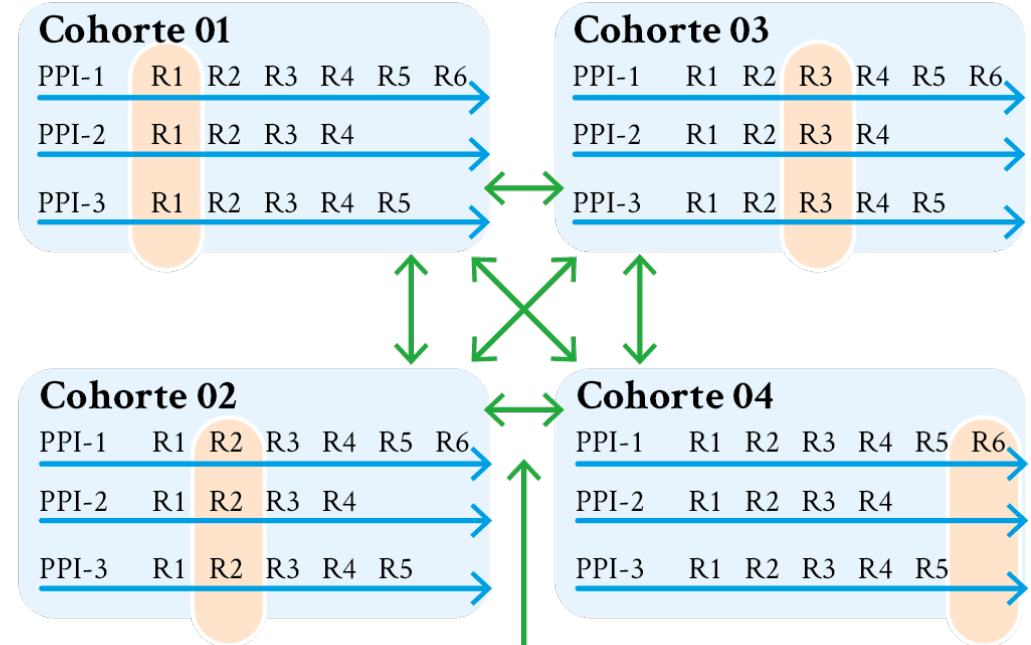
Cohorte 01
PPI-1 R1 R2 R3 R4 R5 R6
PPI-2 R1 R2 R3 R4
PPI-3 R1 R2 R3 R4 R5

Cohorte 03
PPI-1 R1 R2 R3 R4 R5 R6
PPI-2 R1 R2 R3 R4
PPI-3 R1 R2 R3 R4 R5

Cohorte 02
PPI-1 R1 R2 R3 R4 R5 R6
PPI-2 R1 R2 R3 R4
PPI-3 R1 R2 R3 R4 R5

Cohorte 04
PPI-1 R1 R2 R3 R4 R5 R6
PPI-2 R1 R2 R3 R4
PPI-3 R1 R2 R3 R4 R5